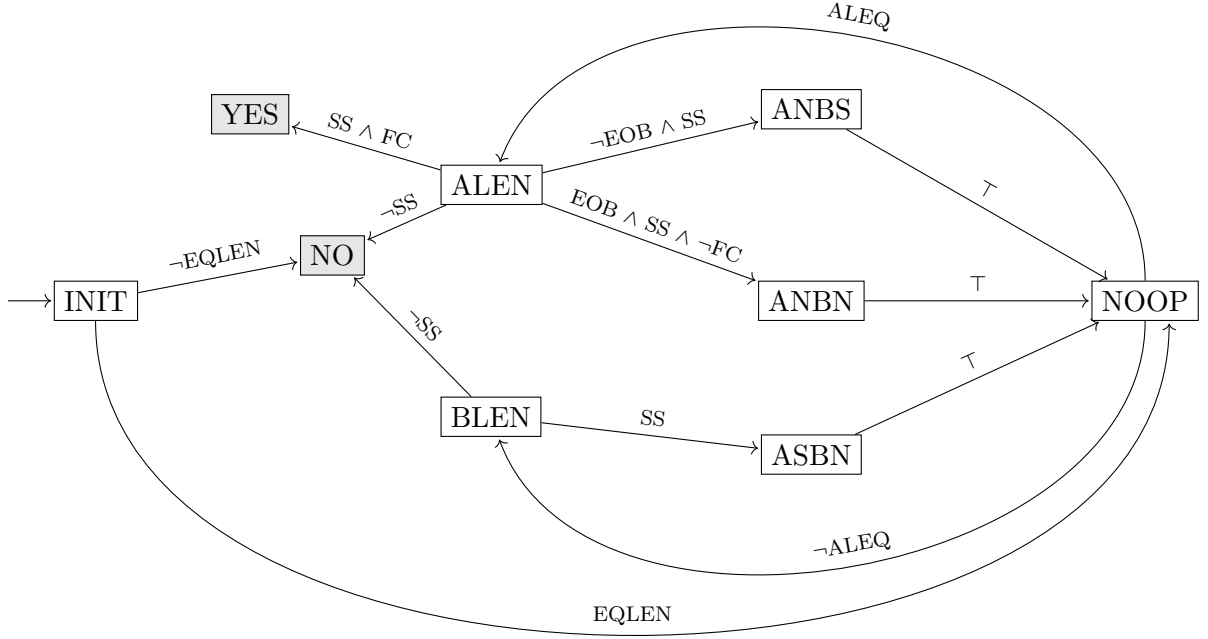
ALEQ

YES

$SS \wedge FC$

$\neg EOB \wedge SS$

ANBS

ALEN

$\neg SS$

$EOB \wedge SS \wedge \neg FC$

$\top$

$\neg EQLEN$

NO

INIT

ANBN

$\top$

NOOP

$\neg SS$

$\top$

BLEN

SS

ASBN

$\neg ALEQ$

EQLEN